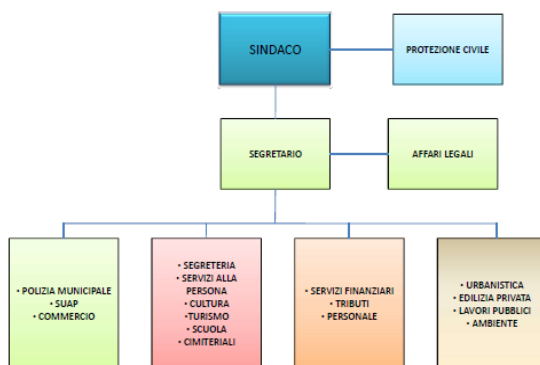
SINDACO

PROTEZIONE CIVILE

SEGRETARIO

AFFARI LEGALI

• POLIZIA MUNICIPALE
• SUAP
• COMMERCIO

• SEGRETERIA
• SERVIZI ALLA PERSONA
• CULTURA
•TURISMO
• SCUOLA
• CIMITERIALI

• SERVIZI FINANZIARI
• TRIBUTI
• PERSONALE

• URBANISTICA
• EDILIZIA PRIVATA
• LAVORI PUBBLICI
• AMBIENTE